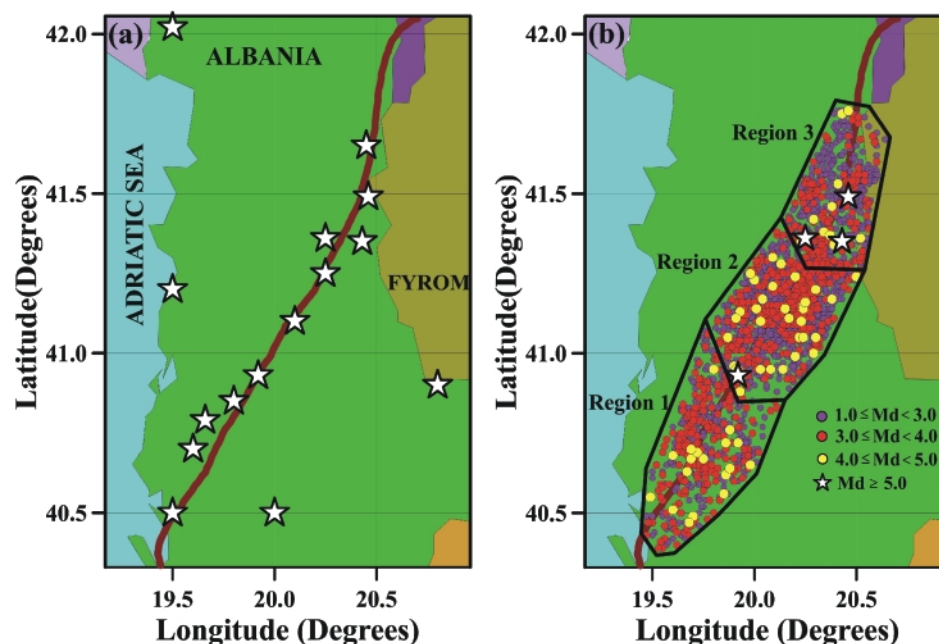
(a)
ALBANIA
ADRIATIC SEA
FYROM
42.0
41.5
41.0
40.5
Latitude(Degrees)
19.5
20.0
20.5
Longitude (Degrees)

(b)
Region 3
Region 2
Region 1
$1.0 \leq Md < 3.0$
$3.0 \leq Md < 4.0$
$4.0 \leq Md < 5.0$
$Md \geq 5.0$
42.0
41.5
41.0
40.5
Latitude(Degrees)
19.5
20.0
20.5
Longitude (Degrees)